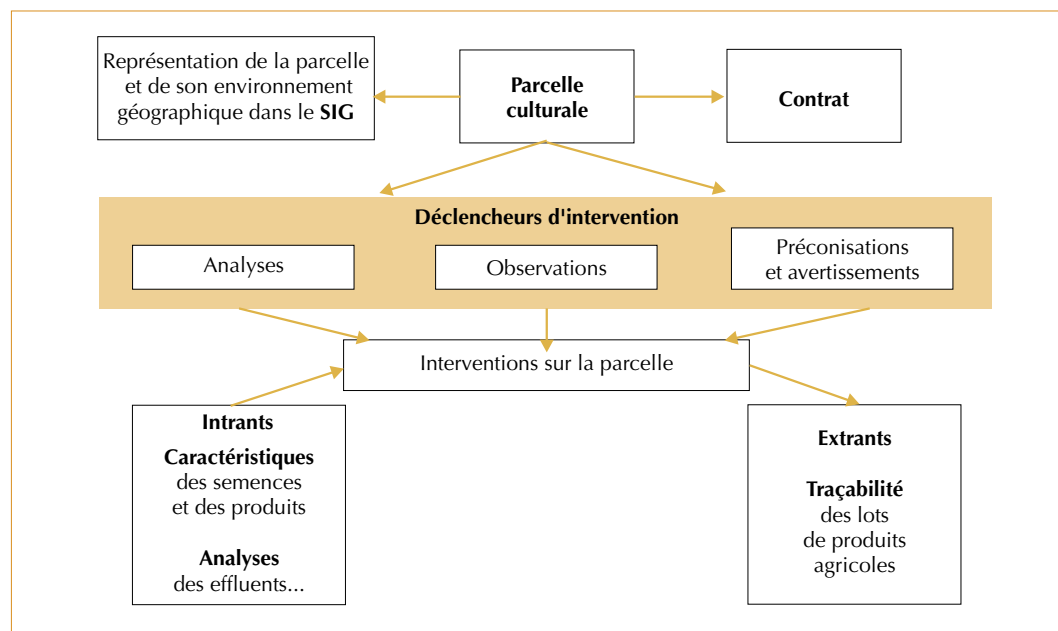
Représentation de la parcelle et de son environnement géographique dans le **SIG**

**Parcelle culturale**

**Contrat**

**Déclencheurs d'intervention**

Analyses

Observations

Préconisations et avertissements

Interventions sur la parcelle

**Intrants**

**Caractéristiques** des semences et des produits

**Analyses** des effluents...

**Extrants**

**Traçabilité** des lots de produits agricoles